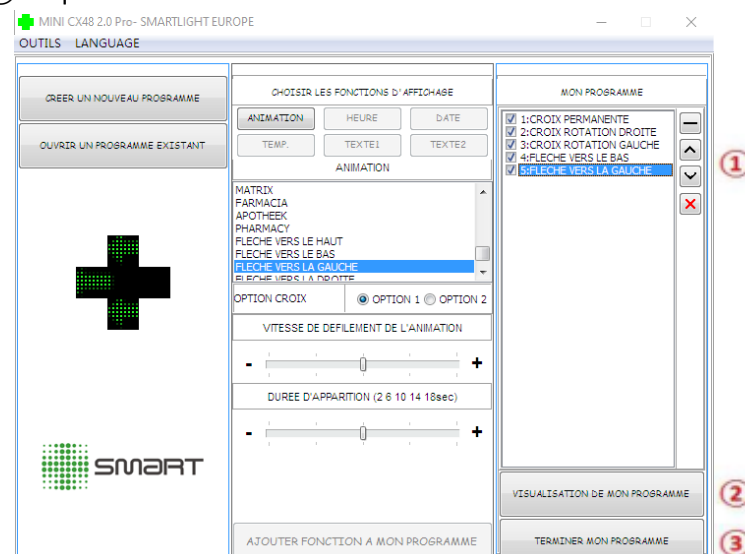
MINI CX48 2.0 Pro- SMARTLIGHT EUROPE

OUTILS LANGUAGE

CREER UN NOUVEAU PROGRAMME

OUVRIR UN PROGRAMME EXISTANT

SMART

CHOISIR LES FONCTIONS D'AFFICHAGE

ANIMATION HEURE DATE

TEMP. TEXTE1 TEXTE2

ANIMATION

MATRIX
FARMACIA
APOTHEEK
PHARMACY
FLECHE VERS LE HAUT
FLECHE VERS LE BAS
FLECHE VERS LA GAUCHE
FLECHE VERS LA DROITE

OPTION CROIX OPTION 1 OPTION 2

VITESSE DE DEFILEMENT DE L'ANIMATION

- +

DUREE D'APPARITION (2 6 10 14 18sec)

- +

AJOUTER FONCTION A MON PROGRAMME

MON PROGRAMME

1:CROIX PERMANENTE
2:CROIX ROTATION DROITE
3:CROIX ROTATION GAUCHE
4:FLECHE VERS LE BAS
5:FLECHE VERS LA GAUCHE

1

VISUALISATION DE MON PROGRAMME

2

TERMINER MON PROGRAMME

3